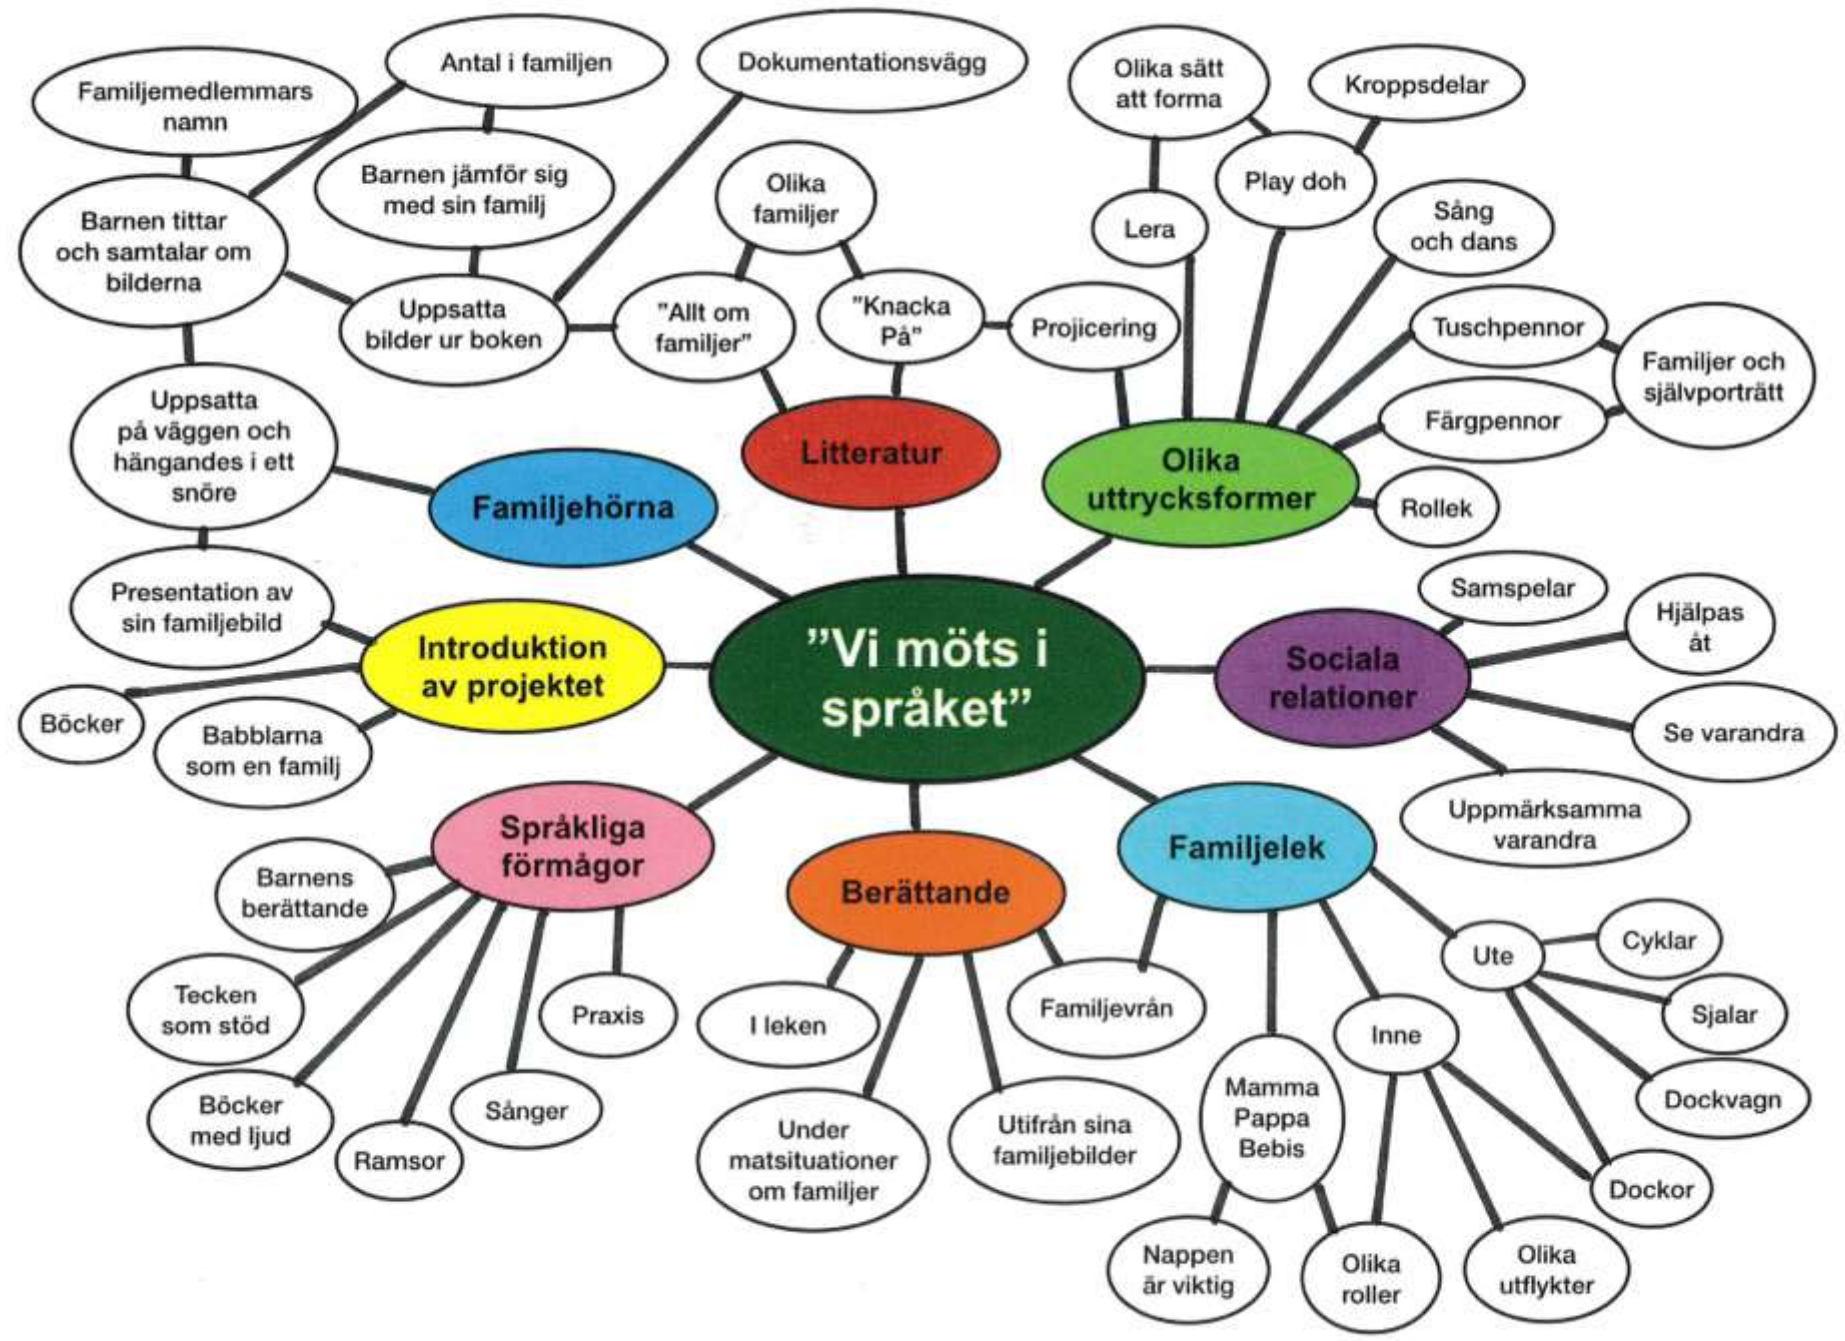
Familjemedlemmars namn

Antal i familjen

Dokumentationsvägg

Olika sätt att forma

Kroppsdelar

Barnen jämför sig med sin familj

Barnen tittar och samtalar om bilderna

Olika familjer

Play doh

Lera

Sång och dans

Uppsatta bilder ur boken

"Allt om familjer"

"Knacka På"

Projicering

Tuschpennor

Familjer och självporträtt

Uppsatta på väggen och hängandes i ett snöre

Färgpennor

Litteratur

Olika uttrycksformer

Familjehörna

Rollek

Presentation av sin familjebild

Samspelar

Hjälpas åt

Introduktion av projektet

"Vi möts i språket"

Sociala relationer

Böcker

Babblarna som en familj

Se varandra

Uppmärksamma varandra

Språkliga förmågor

Familjelek

Barnens berättande

Berättande

Ute

Cyklar

Tecken som stöd

Praxis

I leken

Familjevrån

Sjalar

Inne

Mamma Pappa Bebis

Böcker med ljud

Sånger

Dockvagn

Ramsor

Under matsituationer om familjer

Utifrån sina familjebilder

Dockor

Nappen är viktig

Olika roller

Olika utflykter